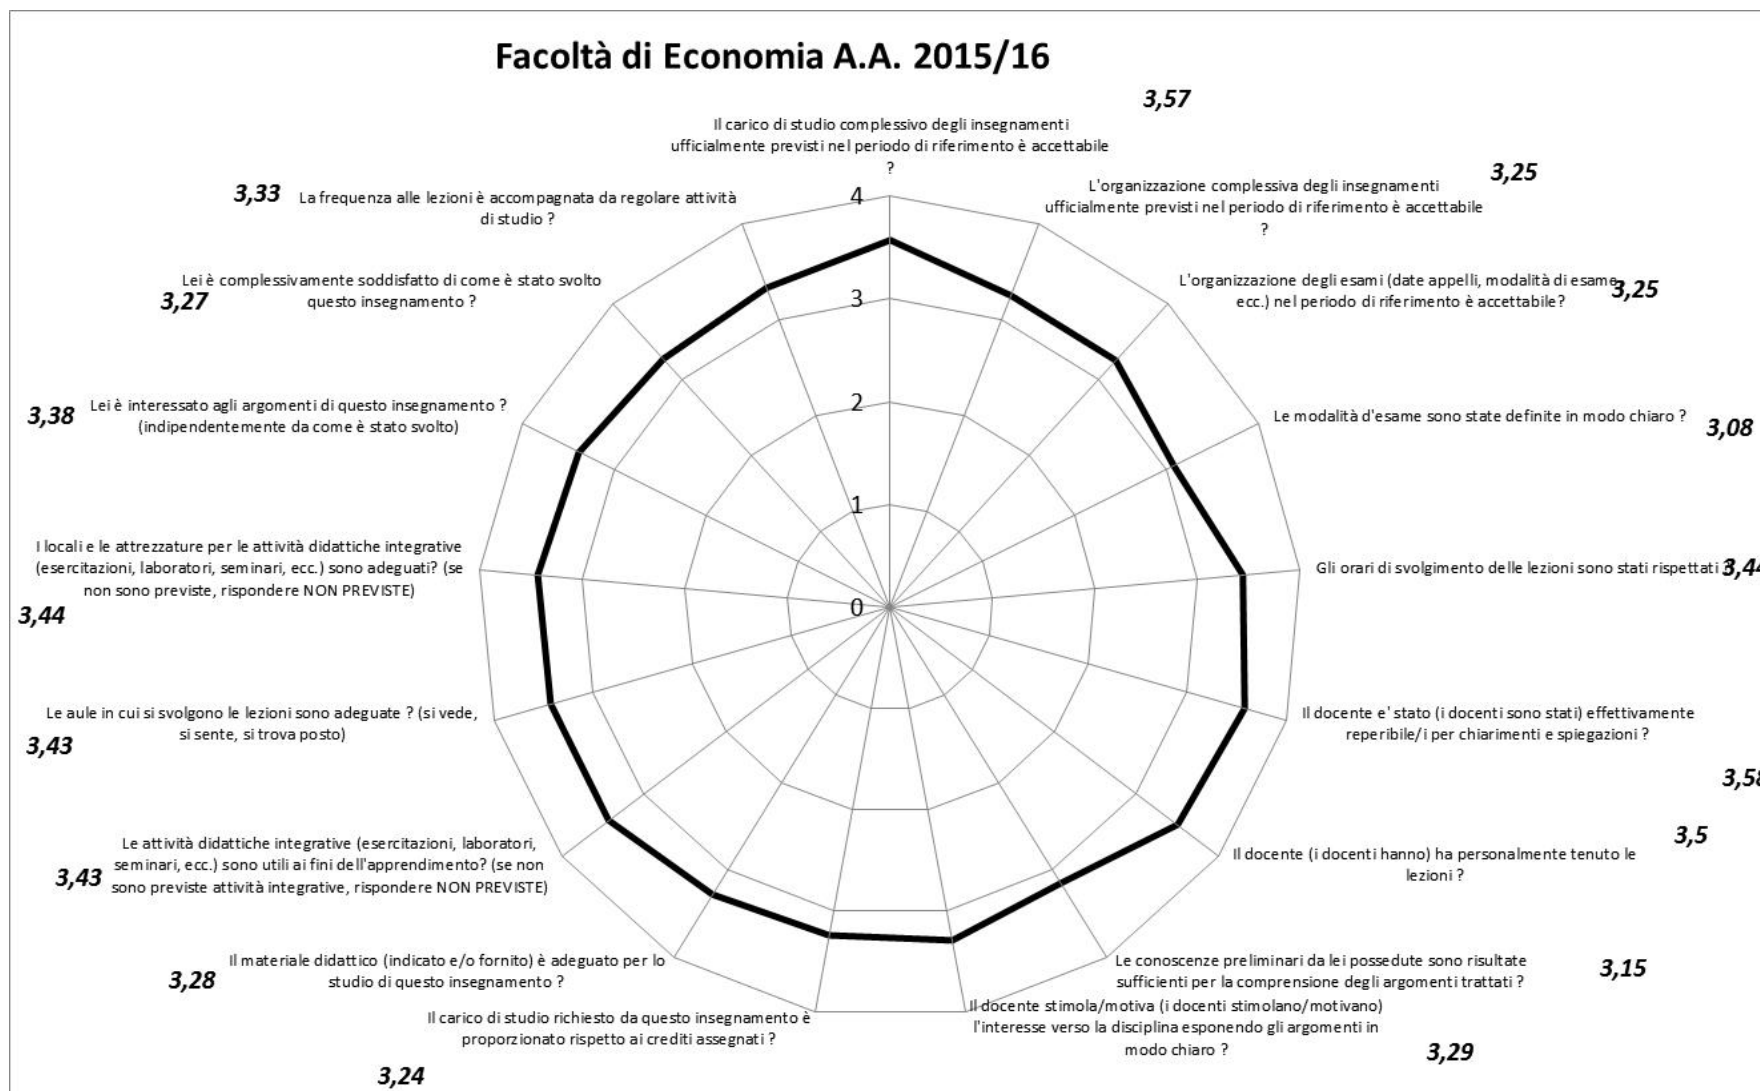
Facoltà di Economia A.A. 2015/16

3,57

Il carico di studio complessivo degli insegnamenti ufficialmente previsti nel periodo di riferimento è accettabile ?

3,25

L'organizzazione complessiva degli insegnamenti ufficialmente previsti nel periodo di riferimento è accettabile ?

3,25

L'organizzazione degli esami (date appelli, modalità di esame ecc.) nel periodo di riferimento è accettabile?

Le modalità d'esame sono state definite in modo chiaro ?

3,08

Gli orari di svolgimento delle lezioni sono stati rispettati ?

3,44

Il docente e' stato (i docenti sono stati) effettivamente reperibile/i per chiarimenti e spiegazioni ?

3,58

3,5

Il docente (i docenti hanno) ha personalmente tenuto le lezioni ?

Le conoscenze preliminari da lei possedute sono risultate sufficienti per la comprensione degli argomenti trattati ?

3,15

Il docente stimola/motiva (i docenti stimolano/motivano) l'interesse verso la disciplina esponendo gli argomenti in modo chiaro ?

3,29

Il carico di studio richiesto da questo insegnamento è proporzionato rispetto ai crediti assegnati ?

3,24

Il materiale didattico (indicato e/o fornito) è adeguato per lo studio di questo insegnamento ?

3,28

Le attività didattiche integrative (esercitazioni, laboratori, seminari, ecc.) sono utili ai fini dell'apprendimento? (se non sono previste attività integrative, rispondere NON PREVISTE)

3,43

Le aule in cui si svolgono le lezioni sono adeguate ? (si vede, si sente, si trova posto)

3,43

I locali e le attrezzature per le attività didattiche integrative (esercitazioni, laboratori, seminari, ecc.) sono adeguati? (se non sono previste, rispondere NON PREVISTE)

3,44

3,38

Lei è interessato agli argomenti di questo insegnamento ? (indipendentemente da come è stato svolto)

Lei è complessivamente soddisfatto di come è stato svolto questo insegnamento ?

3,27

3,33

La frequenza alle lezioni è accompagnata da regolare attività di studio ?

4
3
2
1
0